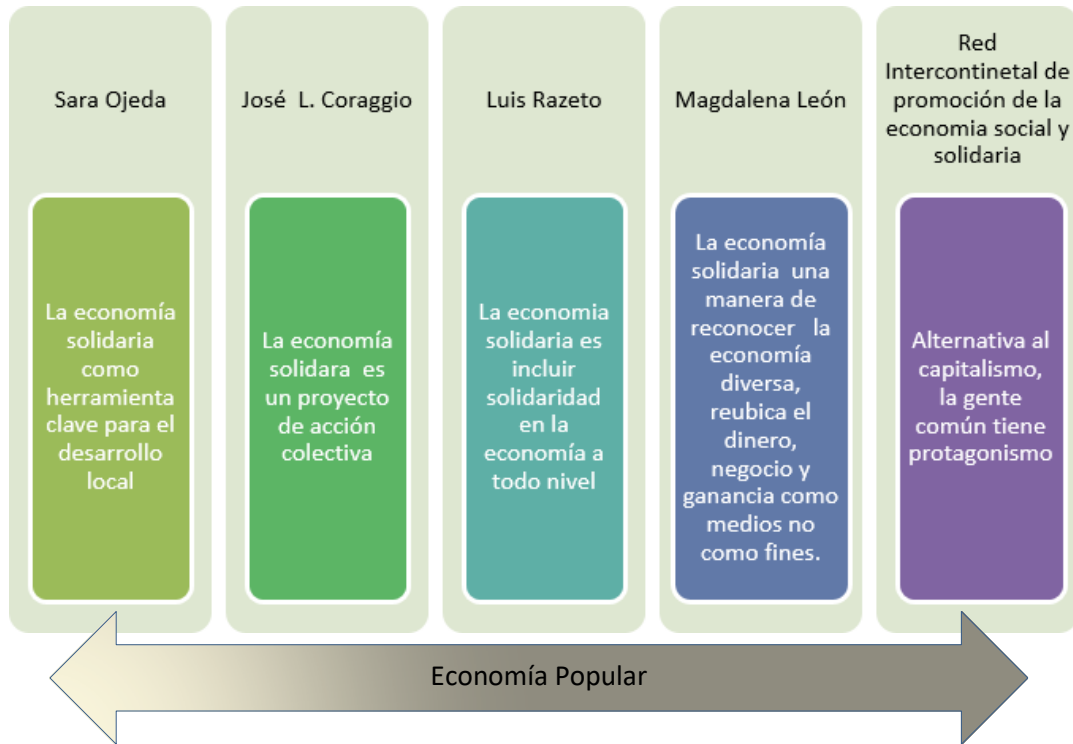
Sara Ojeda

La economía solidaria como herramienta clave para el desarrollo local

José L. Coraggio

La economía solidara es un proyecto de acción colectiva

Luis Razeto

La economia solidaria es incluir solidaridad en la economía a todo nivel

Magdalena León

La economía solidaria una manera de reconocer la economía diversa, reubica el dinero, negocio y ganancia como medios no como fines.

Red Intercontinetal de promoción de la economia social y solidaria

Alternativa al capitalismo, la gente común tiene protagonismo

Economía Popular